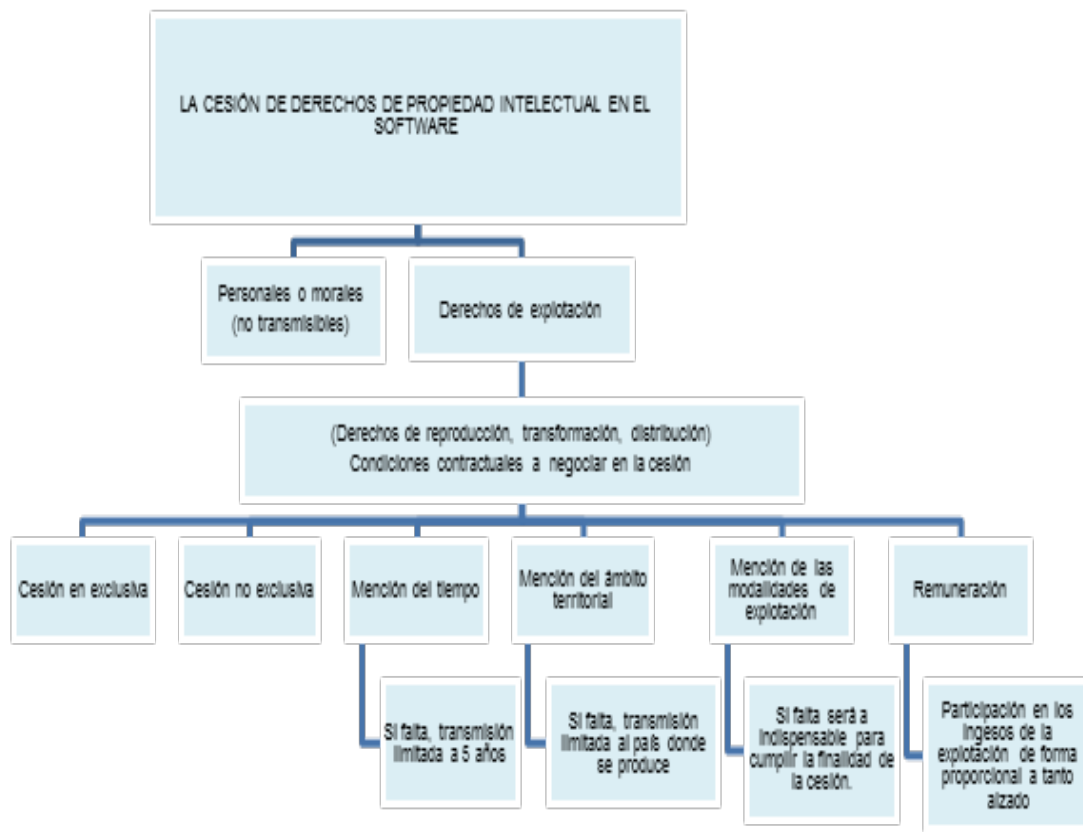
LA CESIÓN DE DERECHOS DE PROPIEDAD INTELECTUAL EN EL SOFTWARE

Personales o morales (no transmisibles)

Derechos de explotación

(Derechos de reproducción, transformación, distribución) Condiciones contractuales a negociar en la cesión

Cesión en exclusiva

Cesión no exclusiva

Mención del tiempo

Si falta, transmisión limitada a 5 años

Mención del ámbito territorial

Si falta, transmisión limitada al país donde se produce

Mención de las modalidades de explotación

Si falta será a indispensable para cumplir la finalidad de la cesión.

Remuneración

Participación en los ingesos de la explotación de forma proporcional a tanto alzado